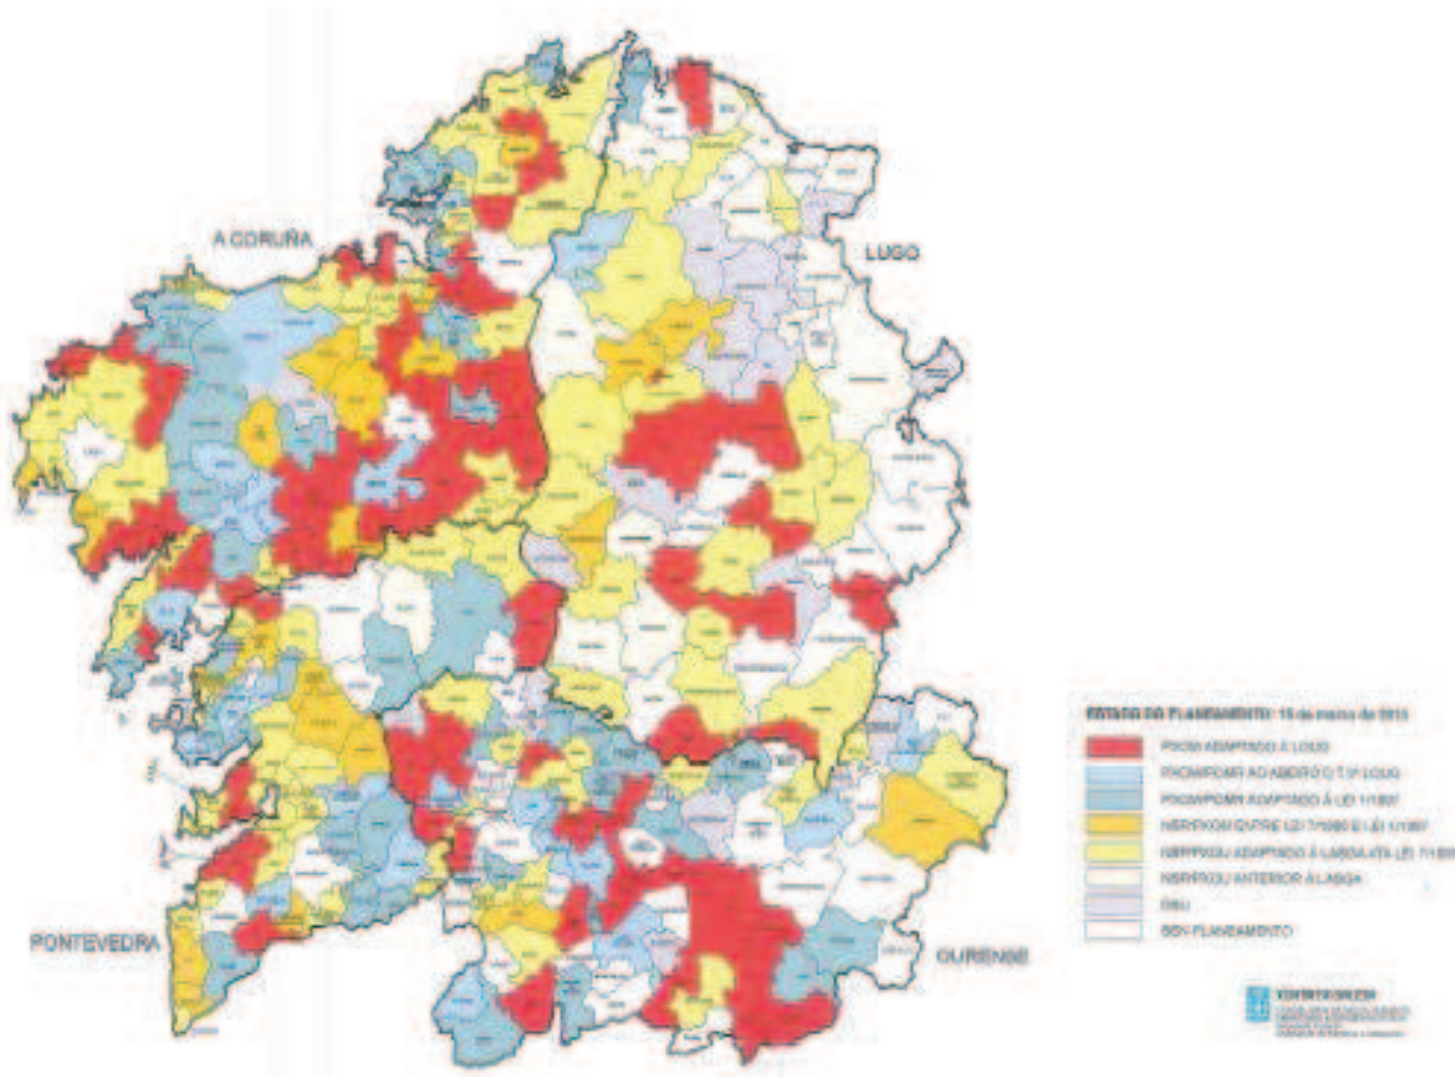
A CORUÑA

LUGO

PONTEVEDRA

OURENSE

ESTADO DO PLANEAMENTO: 15 de marzo de 2013

PXOM ADAPTADO Á LOUG

PXOM/PDMR AO ABEIRO D.T. 3ª LOUG

PXOM/PDMR ADAPTADO Á LEI 1/1997

NSR/PXOM ENTRE LEI 7/1985 E LEI 1/1997

NSR/PXOU ADAPTADO Á LASGA ATA LEI 7/1985

NSR/PXOU ANTERIOR Á LASGA

DSU

SEN PLANEAMENTO

XUNTA DE GALICIA
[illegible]